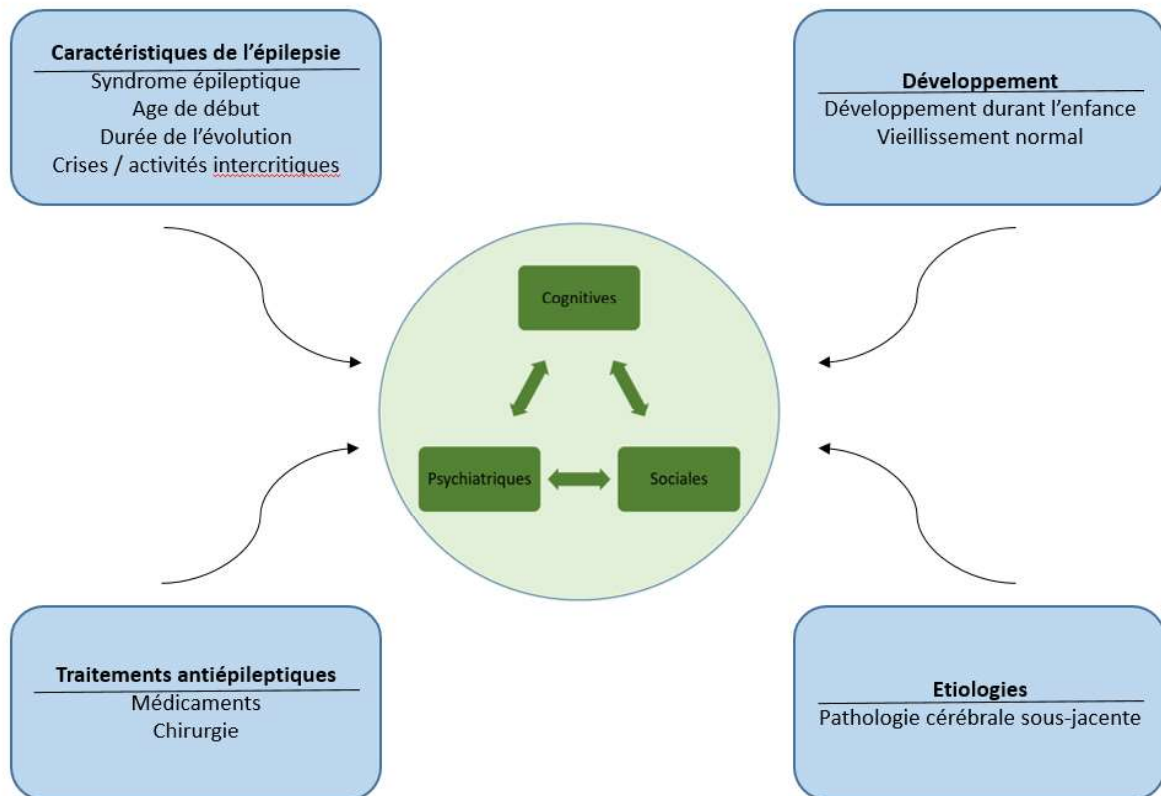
Caractéristiques de l'épilepsie
Syndrome épileptique
Age de début
Durée de l'évolution
Crises / activités intercritiques

Développement
Développement durant l'enfance
Vieillissement normal

Cognitives

Psychiatriques

Sociales

Traitements antiépileptiques
Médicaments
Chirurgie

Etiologies
Pathologie cérébrale sous-jacente